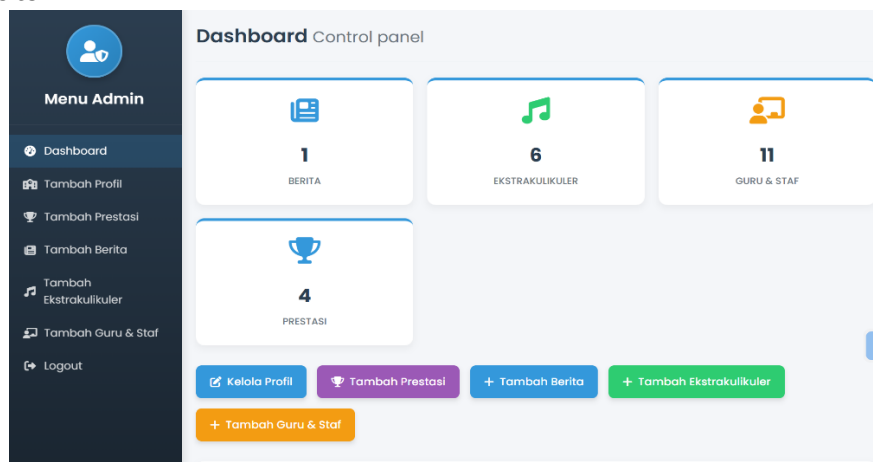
Menu Admin

Dashboard
Tambah Profil
Tambah Prestasi
Tambah Berita
Tambah Ekstrakulikuler
Tambah Guru & Staf
Logout

Dashboard Control panel

1
BERITA

6
EKSTRAKULIKULER

11
GURU & STAF

4
PRESTASI

Kelola Profil
Tambah Prestasi
+ Tambah Berita
+ Tambah Ekstrakulikuler
+ Tambah Guru & Staf